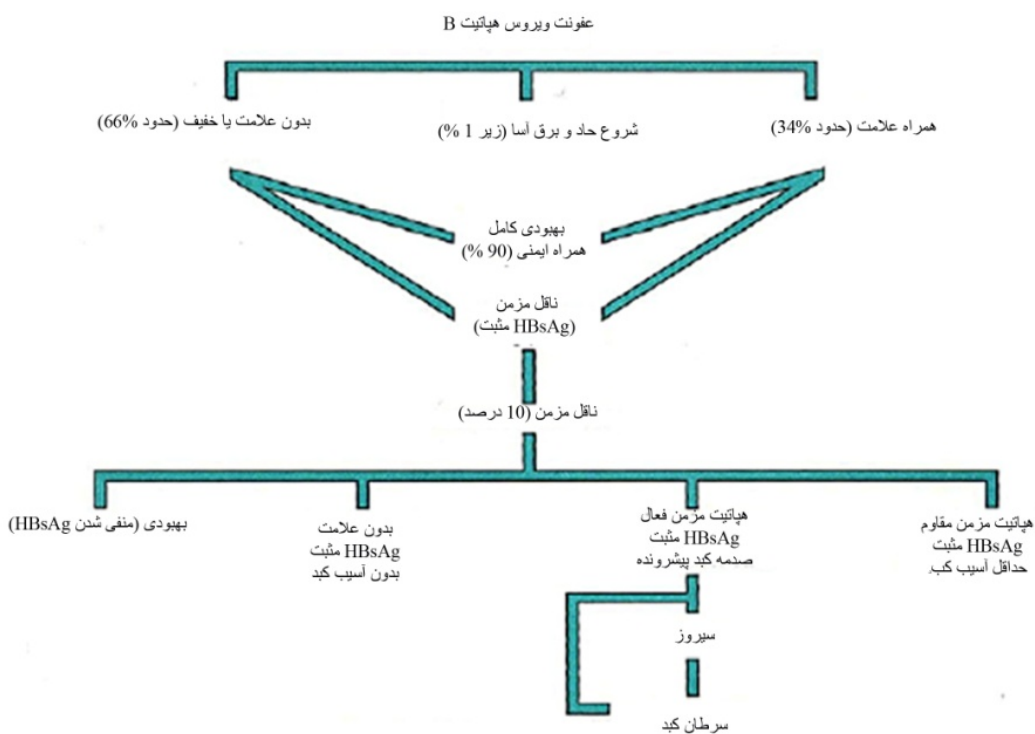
عفونت ویروس هپاتیت B

همراه علامت (حدود 34%)

شروع حاد و برق آسا (زیر 1 %)

بدون علامت یا خفیف (حدود 66%)

بهبودی کامل
همراه ایمنی (90 %)

ناقل مزمن
(HBsAg مثبت)

ناقل مزمن (10 درصد)

هپاتیت مزمن مقاوم
HBsAg مثبت
حداقل آسیب کب

هپاتیت مزمن فعال
HBsAg مثبت
صدمه کبد پیشرونده

بدون علامت
HBsAg مثبت
بدون آسیب کبد

بهبودی (منفی شدن HBsAg)

سیروز

سرطان کبد